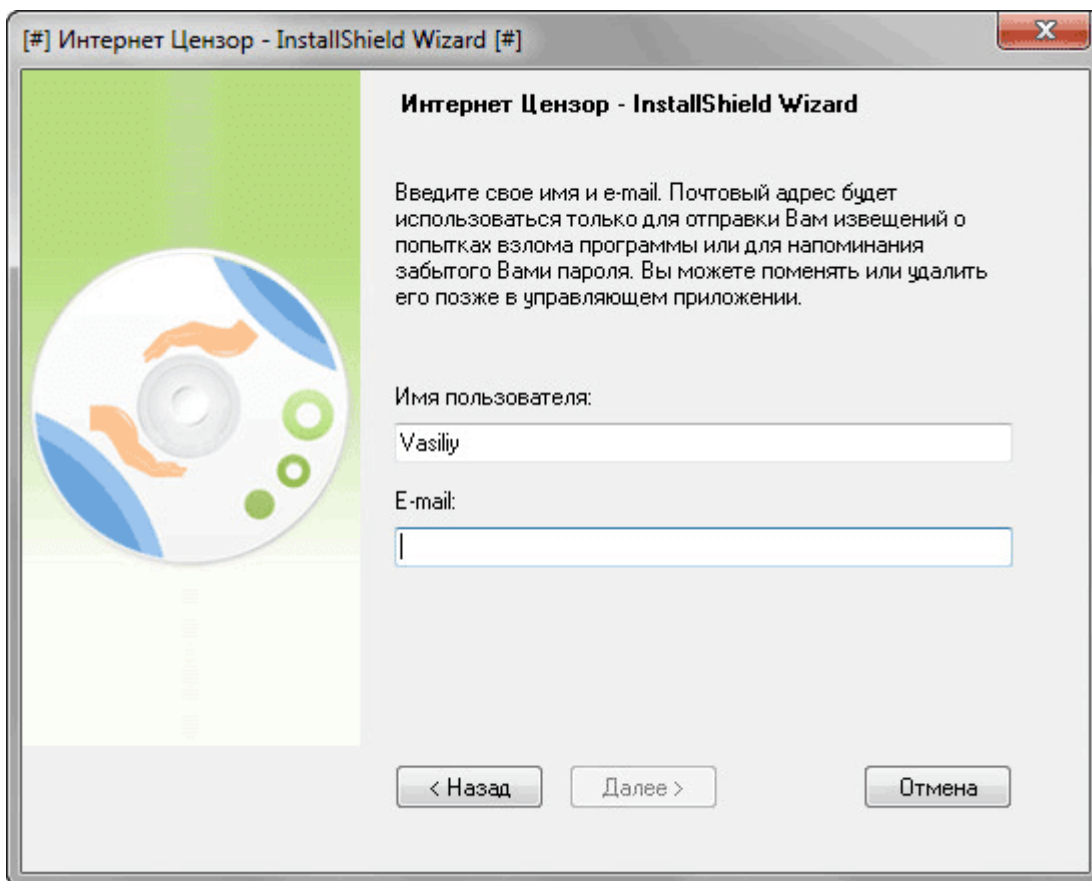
[#] Интернет Цензор - InstallShield Wizard [#]

Интернет Цензор - InstallShield Wizard

Введите свое имя и e-mail. Почтовый адрес будет использоваться только для отправки Вам извещений о попытках взлома программы или для напоминания забытого Вами пароля. Вы можете поменять или удалить его позже в управляющем приложении.

Имя пользователя:

Vasiliy

E-mail:

< Назад

Далее >

Отмена